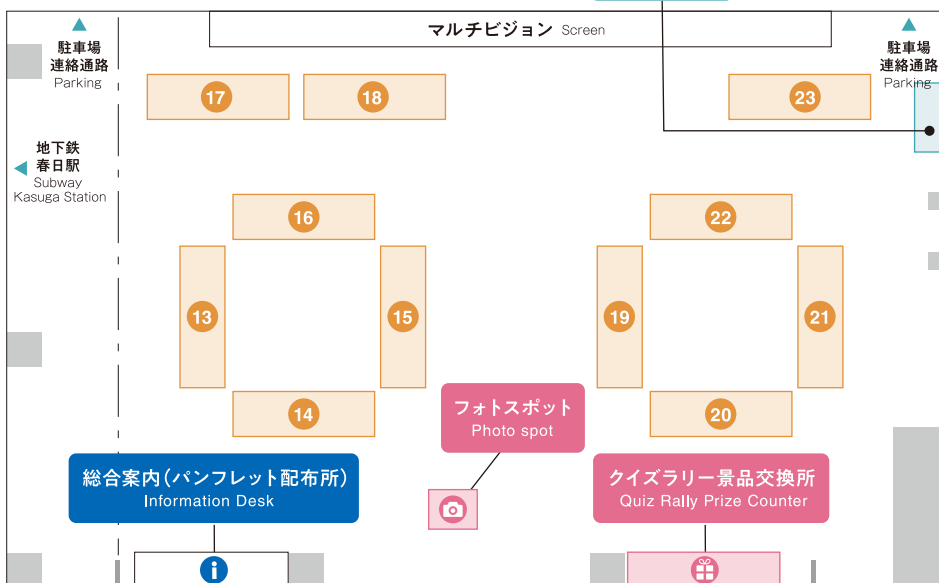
マルチビジョン Screen

駐車場
連絡通路
Parking

駐車場
連絡通路
Parking

地下鉄
春日駅
Subway
Kasuga Station

17

18

23

16

22

13

15

19

21

14

20

フォトスポット
Photo spot

総合案内(パンフレット配布所)
Information Desk

クイズラリー景品交換所
Quiz Rally Prize Counter